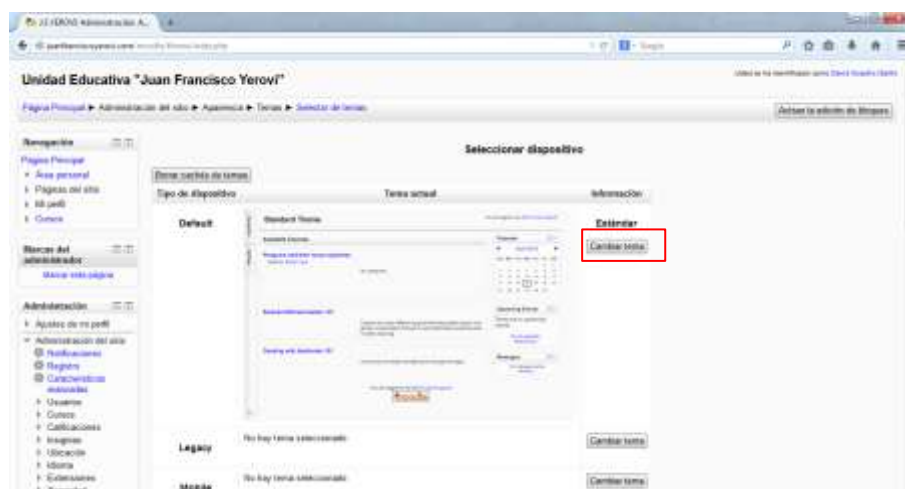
Unidad Educativa "Juan Francisco Yerovi"

Página Principal ► Administración del sitio ► Apariencia ► Temas ► Selector de temas

Activar la edición de bloques

Navegación
Página Principal
Área personal
Páginas del sitio
Mi perfil
Cursos

Marcas del administrador
Marcar esta página

Administración
Ajustes de mi perfil
Administración del sitio
Notificaciones
Registro
Características avanzadas
Usuarios
Cursos
Calificaciones
Insignias
Ubicación
Idioma
Extensiones

Seleccionar dispositivo

Borrar caché de temas

| Tipo de dispositivo | Tema actual | Información |
|---|---|---|
| Default | Standard Theme | Estándar Cambiar tema |
| Legacy | No hay tema seleccionado | Cambiar tema |
| Mobile | No hay tema seleccionado | Cambiar tema |